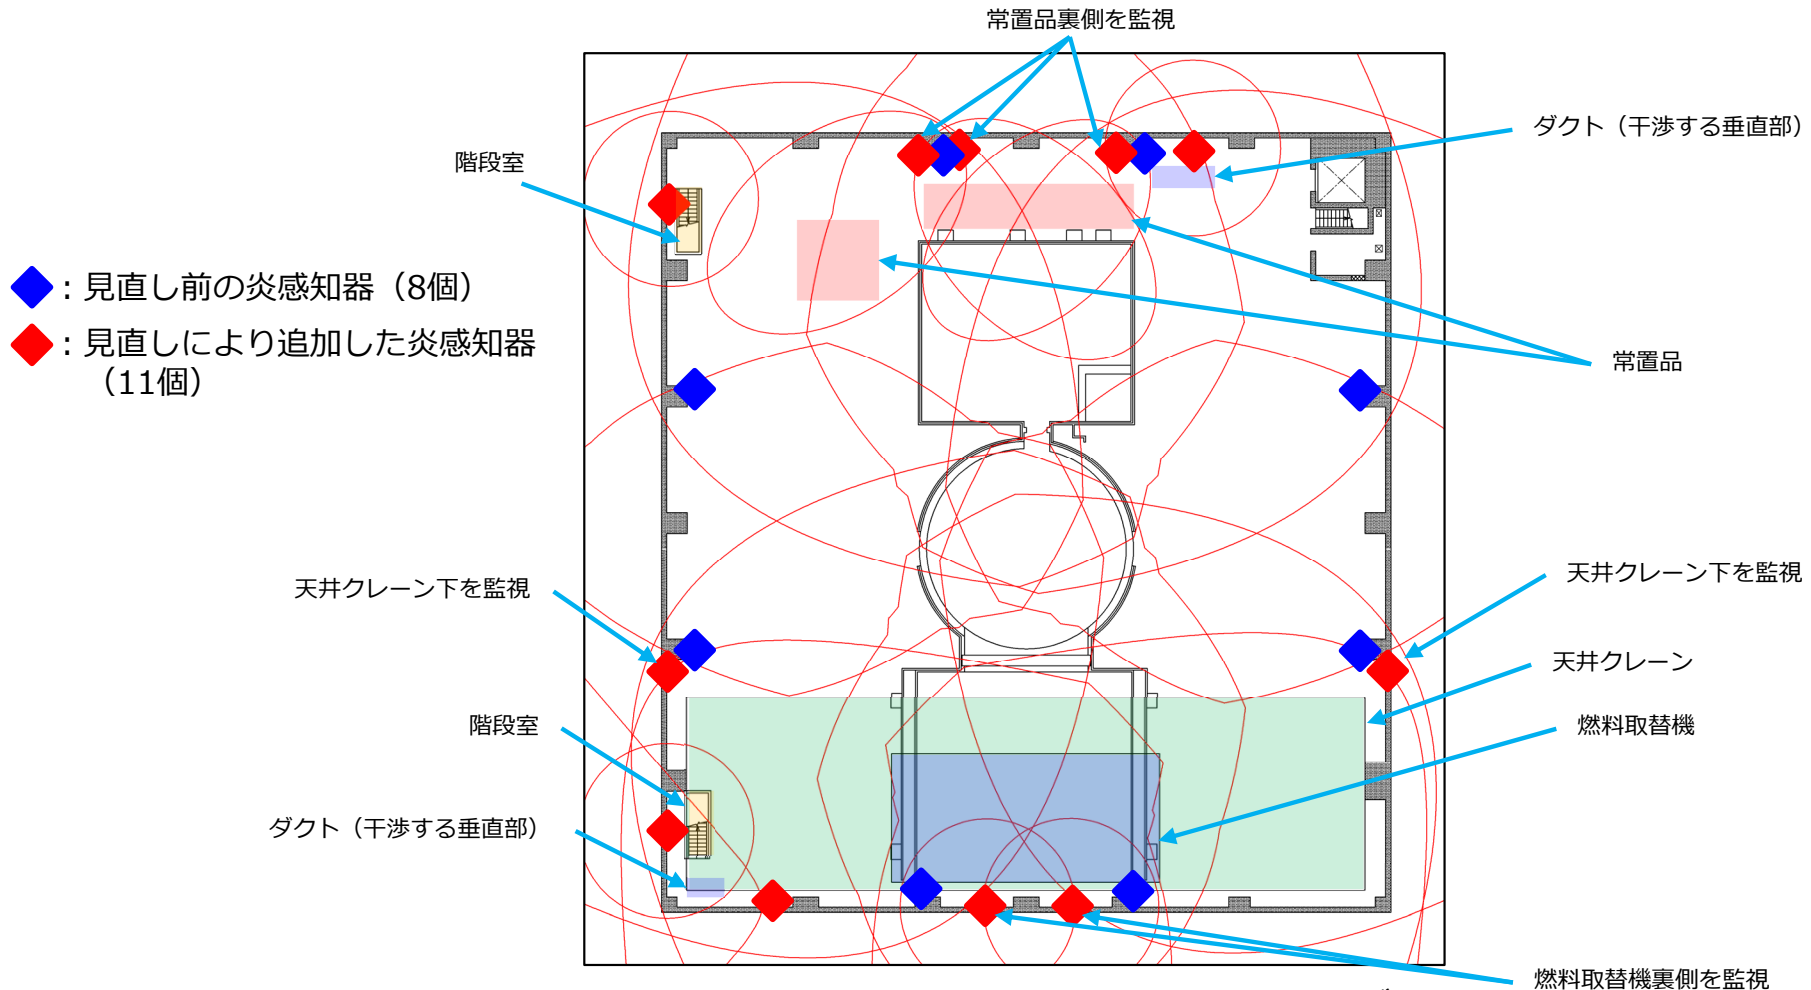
常置品裏側を監視

ダクト（干渉する垂直部）

階段室

：見直し前の炎感知器（8個）

：見直しにより追加した炎感知器（11個）

常置品

天井クレーン下を監視

天井クレーン下を監視

天井クレーン

階段室

燃料取替機

ダクト（干渉する垂直部）

燃料取替機裏側を監視